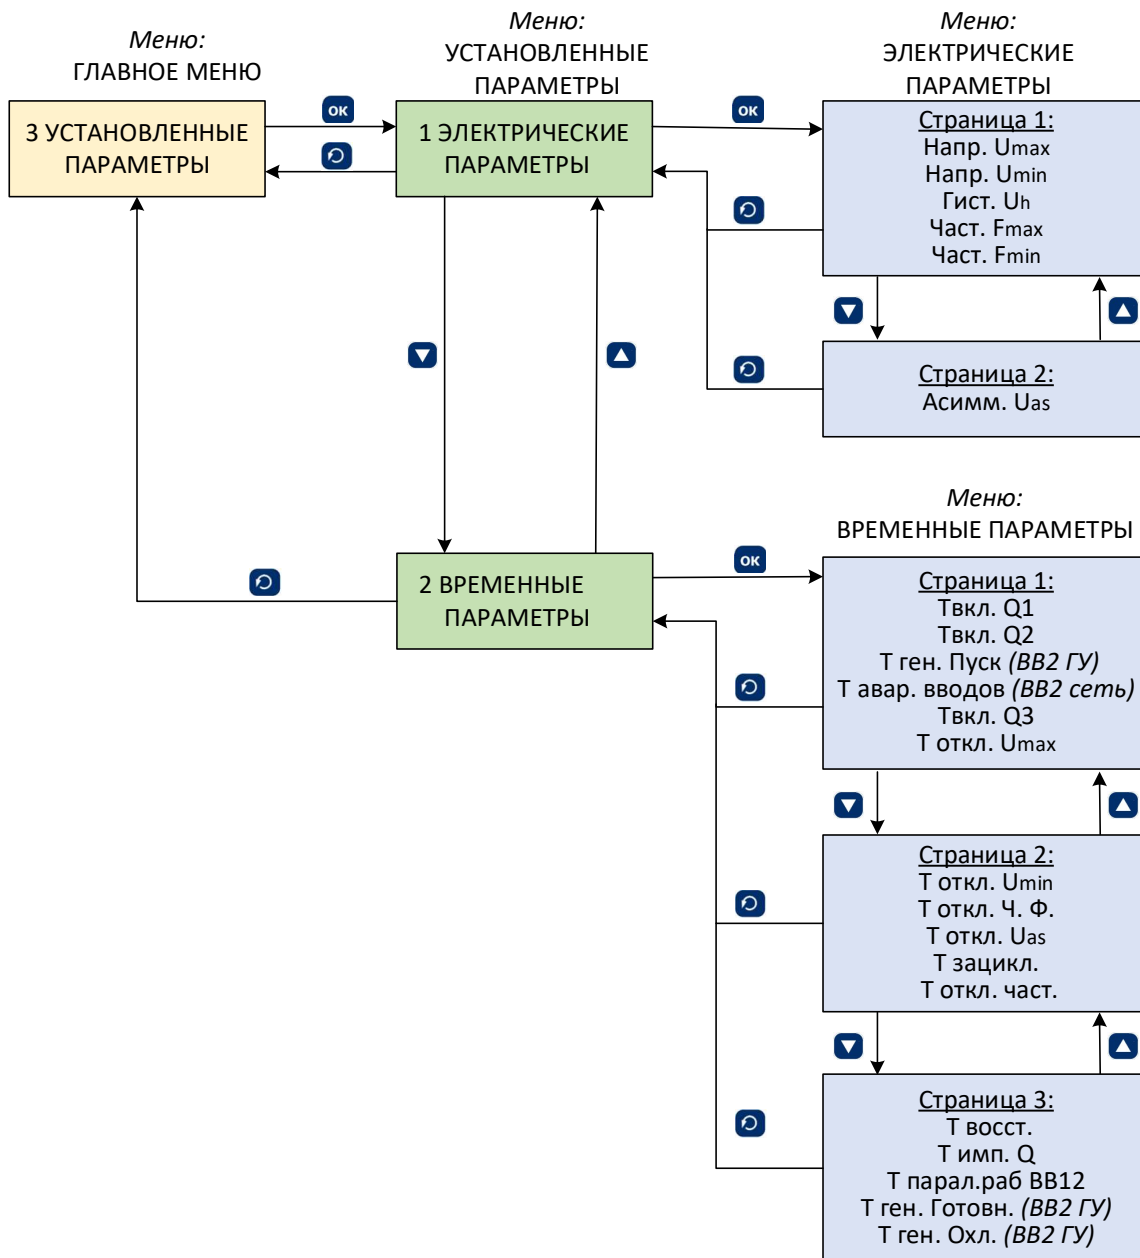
Меню:
ГЛАВНОЕ МЕНЮ

Меню:
УСТАНОВЛЕННЫЕ ПАРАМЕТРЫ

Меню:
ЭЛЕКТРИЧЕСКИЕ ПАРАМЕТРЫ

3 УСТАНОВЛЕННЫЕ ПАРАМЕТРЫ

OK

1 ЭЛЕКТРИЧЕСКИЕ ПАРАМЕТРЫ

OK

Страница 1:
Напр. Umax
Напр. Umin
Гист. Uh
Част. Fmax
Част. Fmin

Страница 2:
Асимм. Uas

Меню:
ВРЕМЕННЫЕ ПАРАМЕТРЫ

2 ВРЕМЕННЫЕ ПАРАМЕТРЫ

OK

Страница 1:
Твкл. Q1
Твкл. Q2
Т ген. Пуск (ВВ2 ГУ)
Т авар. вводов (ВВ2 сеть)
Твкл. Q3
Т откл. Umax

Страница 2:
Т откл. Umin
Т откл. Ч. Ф.
Т откл. Uas
Т зацикл.
Т откл. част.

Страница 3:
Т восст.
Т имп. Q
Т парал.раб ВВ12
Т ген. Готовн. (ВВ2 ГУ)
Т ген. Охл. (ВВ2 ГУ)